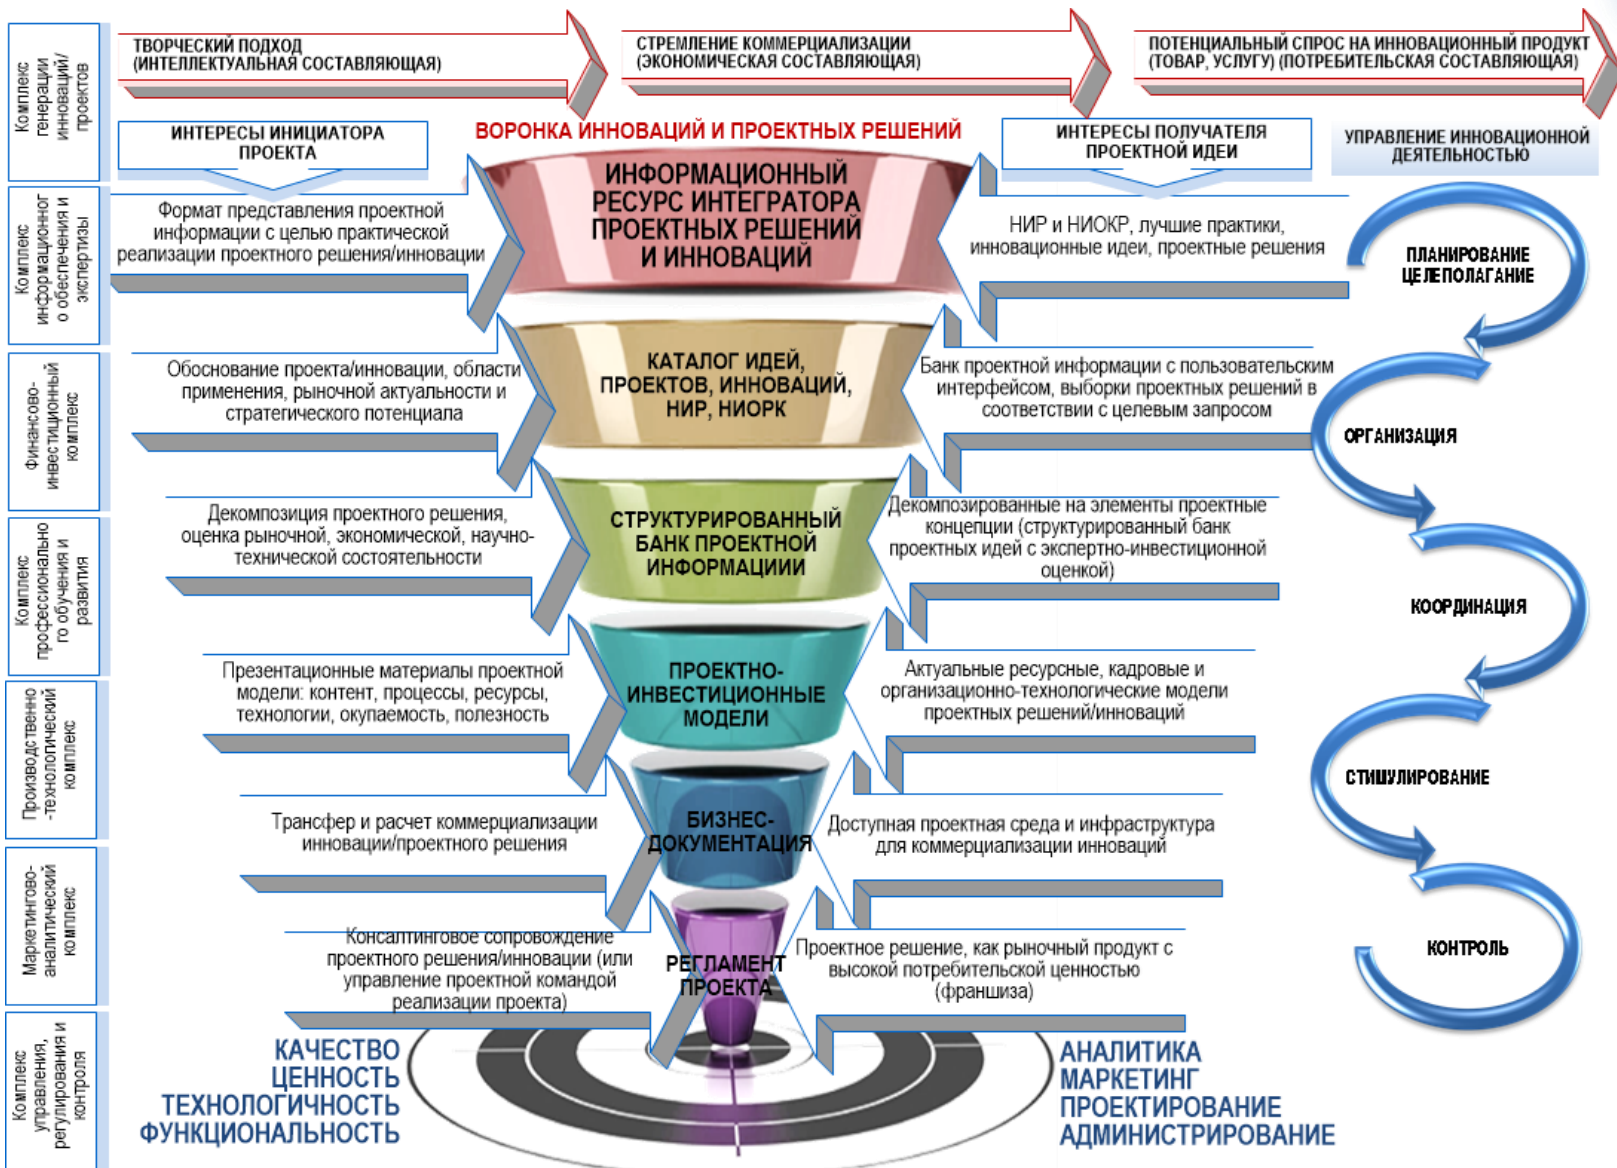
Комплекс генерации инноваций/ проектов

ТВОРЧЕСКИЙ ПОДХОД (ИНТЕЛЛЕКТУАЛЬНАЯ СОСТАВЛЯЮЩАЯ)

СТРЕМЛЕНИЕ КОММЕРЦИАЛИЗАЦИИ (ЭКОНОМИЧЕСКАЯ СОСТАВЛЯЮЩАЯ)

ПОТЕНЦИАЛЬНЫЙ СПРОС НА ИННОВАЦИОННЫЙ ПРОДУКТ (ТОВАР, УСЛУГУ) (ПОТРЕБИТЕЛЬСКАЯ СОСТАВЛЯЮЩАЯ)

ИНТЕРЕСЫ ИНИЦИАТОРА ПРОЕКТА

ВОРОНКА ИННОВАЦИЙ И ПРОЕКТНЫХ РЕШЕНИЙ

ИНТЕРЕСЫ ПОЛУЧАТЕЛЯ ПРОЕКТНОЙ ИДЕИ

УПРАВЛЕНИЕ ИННОВАЦИОННОЙ ДЕЯТЕЛЬНОСТЬЮ

Комплекс информационного обеспечения и экспертизы

Формат представления проектной информации с целью практической реализации проектного решения/инновации

ИНФОРМАЦИОННЫЙ РЕСУРС ИНТЕГРАТОРА ПРОЕКТНЫХ РЕШЕНИЙ И ИННОВАЦИЙ

НИР и НИОКР, лучшие практики, инновационные идеи, проектные решения

ПЛАНИРОВАНИЕ ЦЕЛЕПОЛАГАНИЕ

Финансово-инвестиционный комплекс

Обоснование проекта/инновации, области применения, рыночной актуальности и стратегического потенциала

КАТАЛОГ ИДЕЙ, ПРОЕКТОВ, ИННОВАЦИЙ, НИР, НИОРК

Банк проектной информации с пользовательским интерфейсом, выборки проектных решений в соответствии с целевым запросом

ОРГАНИЗАЦИЯ

Комплекс профессионального обучения и развития

Декомпозиция проектного решения, оценка рыночной, экономической, научно-технической состоятельности

СТРУКТУРИРОВАННЫЙ БАНК ПРОЕКТНОЙ ИНФОРМАЦИИ

Декомпозированные на элементы проектные концепции (структурированный банк проектных идей с экспертно-инвестиционной оценкой)

КООРДИНАЦИЯ

Производственно-технологический комплекс

Презентационные материалы проектной модели: контент, процессы, ресурсы, технологии, окупаемость, полезность

ПРОЕКТНО-ИНВЕСТИЦИОННЫЕ МОДЕЛИ

Актуальные ресурсные, кадровые и организационно-технологические модели проектных решений/инноваций

СТИМУЛИРОВАНИЕ

Маркетингово-аналитический комплекс

Трансфер и расчет коммерциализации инновации/проектного решения

БИЗНЕС-ДОКУМЕНТАЦИЯ

Доступная проектная среда и инфраструктура для коммерциализации инноваций

КОНТРОЛЬ

Комплекс управления, регулирования и контроля

Консалтинговое сопровождение проектного решения/инновации (или управление проектной командой реализации проекта)

РЕГЛАМЕНТ ПРОЕКТА

Проектное решение, как рыночный продукт с высокой потребительской ценностью (франшиза)

КАЧЕСТВО ЦЕННОСТЬ ТЕХНОЛОГИЧНОСТЬ ФУНКЦИОНАЛЬНОСТЬ

АНАЛИТИКА МАРКЕТИНГ ПРОЕКТИРОВАНИЕ АДМИНИСТРИРОВАНИЕ